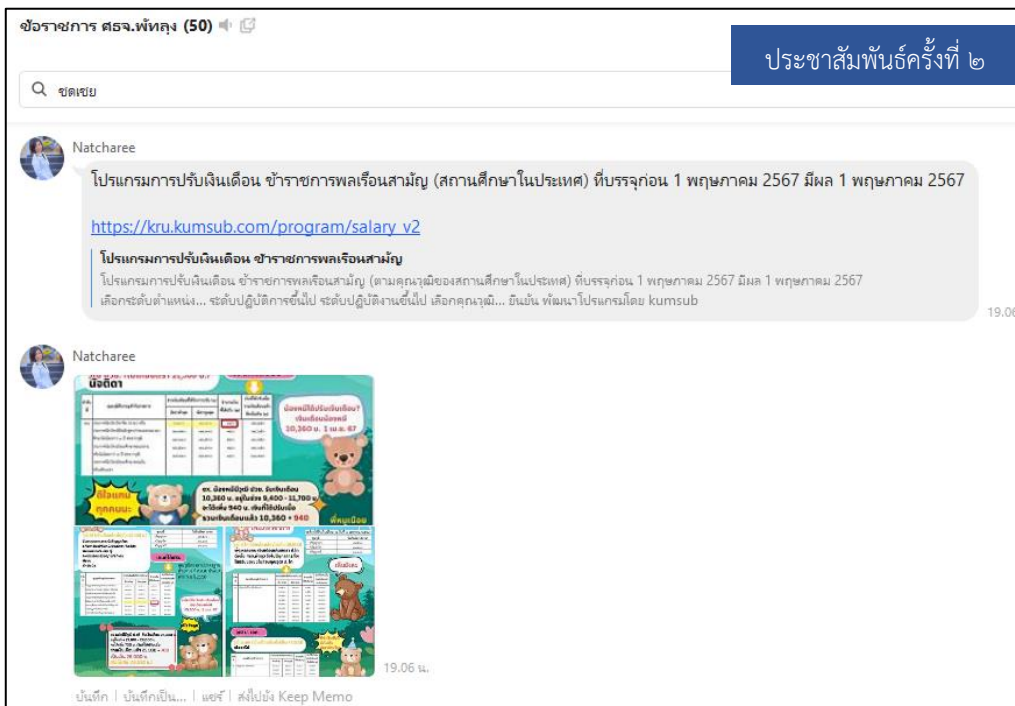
ข้อราชการ ศธจ.พัทลุง (50)

ประชาสัมพันธ์ครั้งที่ ๒

ชดเชย

Natcharee

โปรแกรมการปรับเงินเดือน ข้าราชการพลเรือนสามัญ (สถานศึกษาในประเทศ) ที่บรรจุก่อน 1 พฤษภาคม 2567 มีผล 1 พฤษภาคม 2567

https://kru.kumsub.com/program/salary_v2

โปรแกรมการปรับเงินเดือน ข้าราชการพลเรือนสามัญ

โปรแกรมการปรับเงินเดือน ข้าราชการพลเรือนสามัญ (ตามคุณวุฒิของสถานศึกษาในประเทศ) ที่บรรจุก่อน 1 พฤษภาคม 2567 มีผล 1 พฤษภาคม 2567

เลือกระดับตำแหน่ง... ระดับปฏิบัติการขึ้นไป ระดับปฏิบัติงานขึ้นไป เลือกคุณวุฒิ... ยืนยัน พัฒนาโปรแกรมโดย kumsub

19.06

Natcharee

น้องๆ

น้องหมีได้ปรับเงินเดือน? เงินเดือนน้องหมี 10,360 บ. 1 พ.ค. 67

ดีใจแทน ทุกคนนะ

เช่น น้องหมีมีวุฒิ ปวช. รับเงินเดือน 10,360 บ. อยู่ในช่วง 9,400 - 11,700 บ. จะได้เพิ่ม 940 บ. เงินที่ได้ปรับเพิ่ม รวมเงินเดือนแล้ว 10,360 + 940

19.06 น.

บันทึก | บันทึกเป็น... | แชร์ | ส่งไปยัง Keep Memo